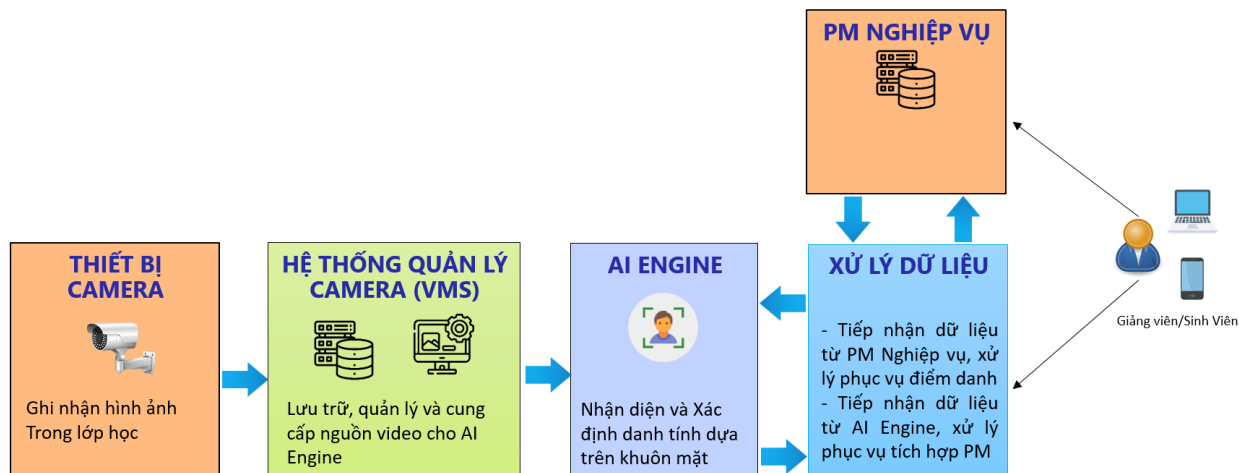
PM NGHIỆP VỤ

THIẾT BỊ CAMERA

Ghi nhận hình ảnh Trong lớp học

HỆ THỐNG QUẢN LÝ CAMERA (VMS)

Lưu trữ, quản lý và cung cấp nguồn video cho AI Engine

AI ENGINE

Nhận diện và Xác định danh tính dựa trên khuôn mặt

XỬ LÝ DỮ LIỆU

- Tiếp nhận dữ liệu từ PM Nghiệp vụ, xử lý phục vụ điểm danh
- Tiếp nhận dữ liệu từ AI Engine, xử lý phục vụ tích hợp PM

Giảng viên/Sinh Viên